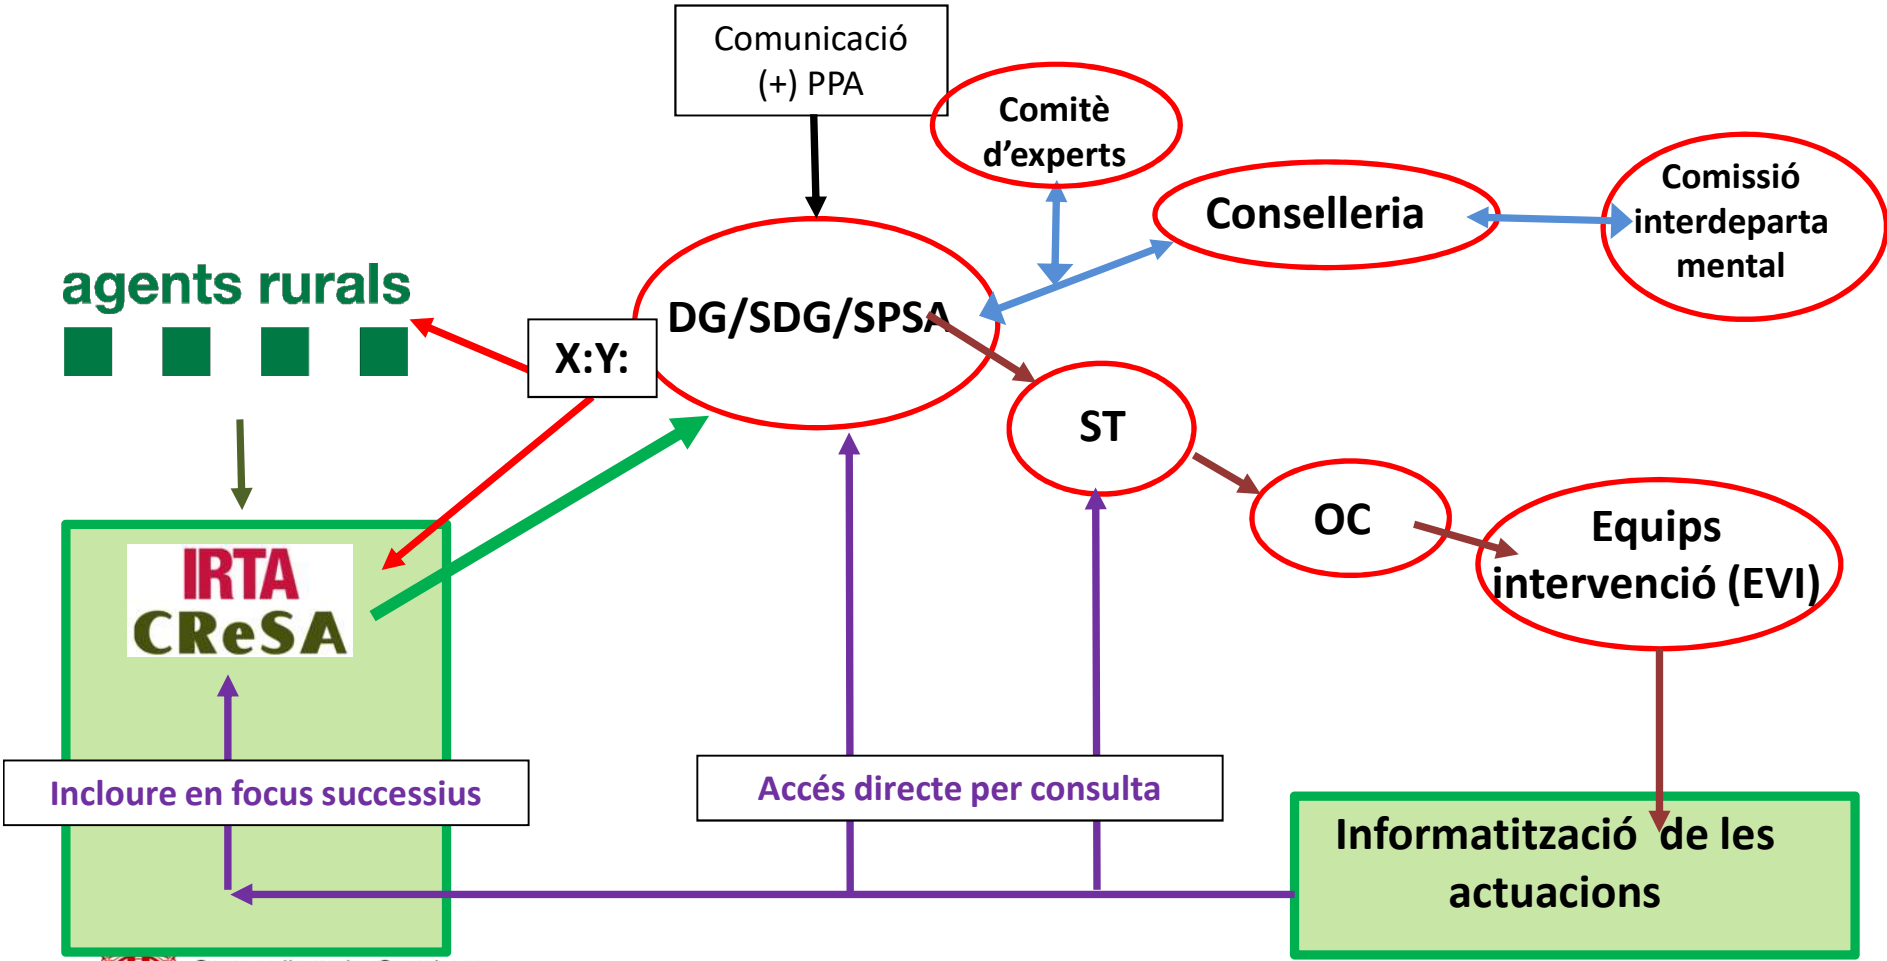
Comunicació (+) PPA

Comitè d'experts

Conselleria

Comissió interdepartamental

agents rurals

X:Y:

DG/SDG/SPSA

ST

OC

Equips intervenció (EVI)

IRTA
CReSA

Incloure en focus successius

Accés directe per consulta

Informatització de les actuacions